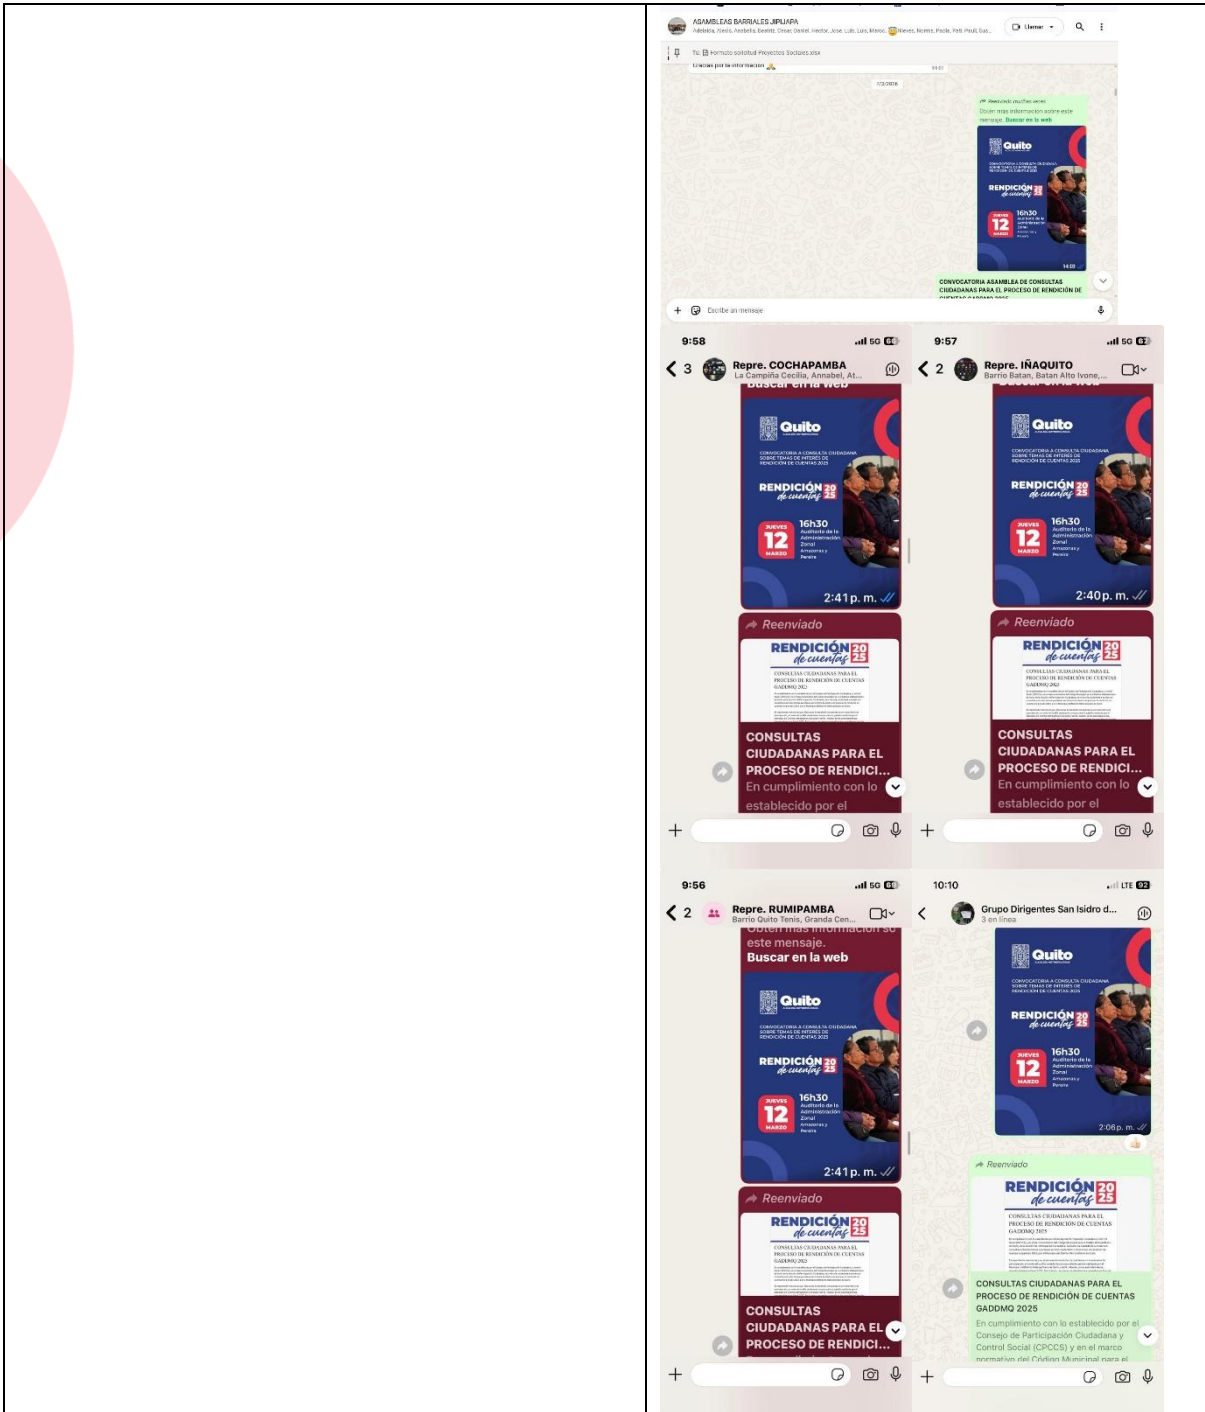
ASAMBLEAS BARRIALES JIPIJAPA
Llamar
Formato solicitud Proyectos Sociales.xlsx
Gracias por la información
Reenviado muchas veces
Obtén más información sobre este mensaje. Buscar en la web
Quito
RENDICIÓN 2025 de cuentas
16h30
12 MARZO
14:09
CONVOCATORIA ASAMBLEA DE CONSULTAS CIUDADANAS PARA EL PROCESO DE RENDICIÓN DE
Escribe un mensaje

9:58
Repre. COCHAPAMBA
La Campiña Cecilia, Annabel, At...
Buscar en la web
Quito
RENDICIÓN 2025 de cuentas
16h30
12 MARZO
2:41 p. m.
Reenviado
RENDICIÓN 2025 de cuentas
CONSULTAS CIUDADANAS PARA EL PROCESO DE RENDICIÓN DE CUENTAS GADDMQ 2025
CONSULTAS CIUDADANAS PARA EL PROCESO DE RENDICI...
En cumplimiento con lo establecido por el

9:57
Repre. IÑAQUITO
Barrio Batan, Batan Alto Ivone,...
Buscar en la web
Quito
RENDICIÓN 2025 de cuentas
16h30
12 MARZO
2:40 p. m.
Reenviado
RENDICIÓN 2025 de cuentas
CONSULTAS CIUDADANAS PARA EL PROCESO DE RENDICI...
En cumplimiento con lo establecido por el

9:56
Repre. RUMIPAMBA
Barrio Quito Tenis, Granda Cen...
Obtén más información sobre este mensaje.
Buscar en la web
Quito
RENDICIÓN 2025 de cuentas
16h30
12 MARZO
2:41 p. m.
Reenviado
RENDICIÓN 2025 de cuentas
CONSULTAS CIUDADANAS PARA EL PROCESO DE RENDICI...

10:10
Grupo Dirigentes San Isidro d...
3 en línea
Quito
RENDICIÓN 2025 de cuentas
16h30
12 MARZO
2:06 p. m.
Reenviado
RENDICIÓN 2025 de cuentas
CONSULTAS CIUDADANAS PARA EL PROCESO DE RENDICIÓN DE CUENTAS GADDMQ 2025
CONSULTAS CIUDADANAS PARA EL PROCESO DE RENDICIÓN DE CUENTAS GADDMQ 2025
En cumplimiento con lo establecido por el Consejo de Participación Ciudadana y Control Social (CPCCS) y en el marco normativo del Código Municipal para el